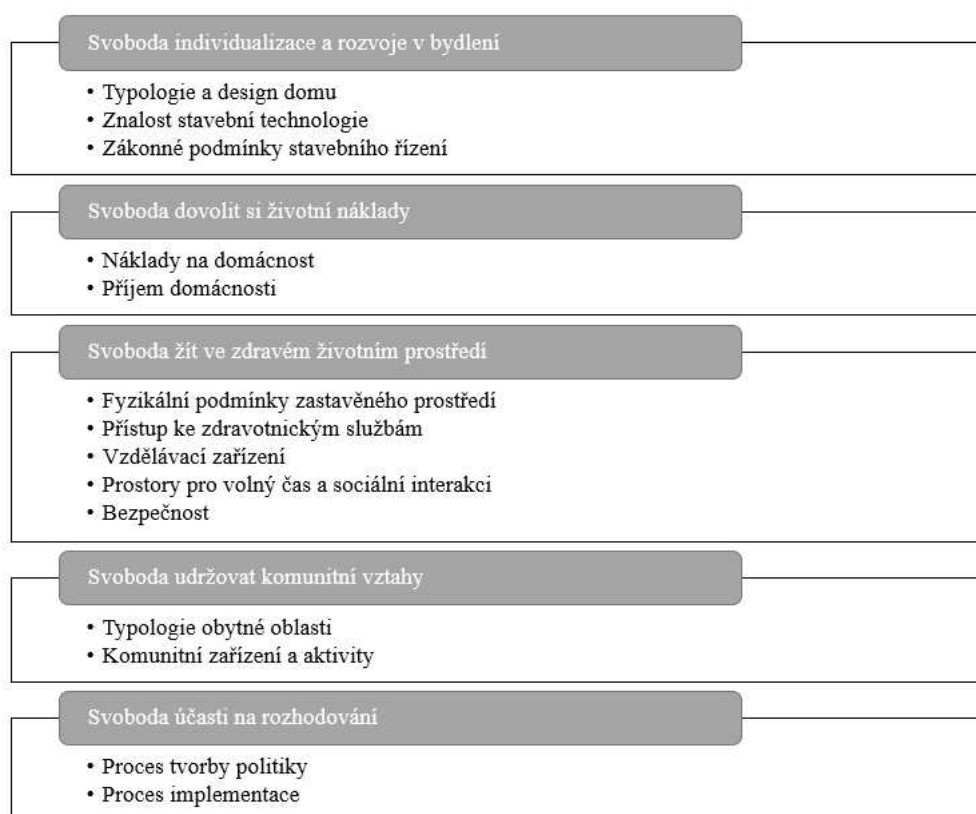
Svoboda individualizace a rozvoje v bydlení

• Typologie a design domu
• Znalost stavební technologie
• Zákonné podmínky stavebního řízení

Svoboda dovolit si životní náklady

• Náklady na domácnost
• Příjem domácnosti

Svoboda žít ve zdravém životním prostředí

• Fyzikální podmínky zastavěného prostředí
• Přístup ke zdravotnickým službám
• Vzdělávací zařízení
• Prostory pro volný čas a sociální interakci
• Bezpečnost

Svoboda udržovat komunitní vztahy

• Typologie obytné oblasti
• Komunitní zařízení a aktivity

Svoboda účasti na rozhodování

• Proces tvorby politiky
• Proces implementace